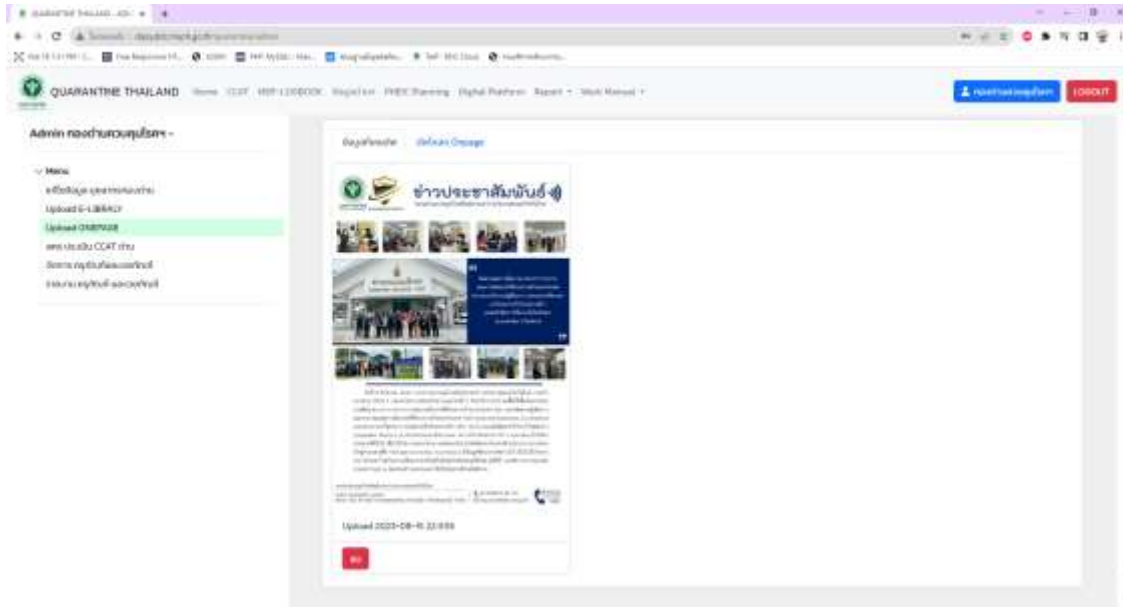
QUARANTINE THAILAND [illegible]

QUARANTINE THAILAND Home CCAT MBP-LOGBOOK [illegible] PHEIC Planning Digital Platform Report Work Manual

LOGOUT

Admin กองด่านควบคุมโรค

Menu
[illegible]
Upload E-LIBRARY
Upload ONEPAGE
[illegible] CCAT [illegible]
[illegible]
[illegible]

ข้อมูลทั่วไป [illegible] Onepage

ข่าวประชาสัมพันธ์

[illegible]

Upload 2023-08-15 22:09

ลบ